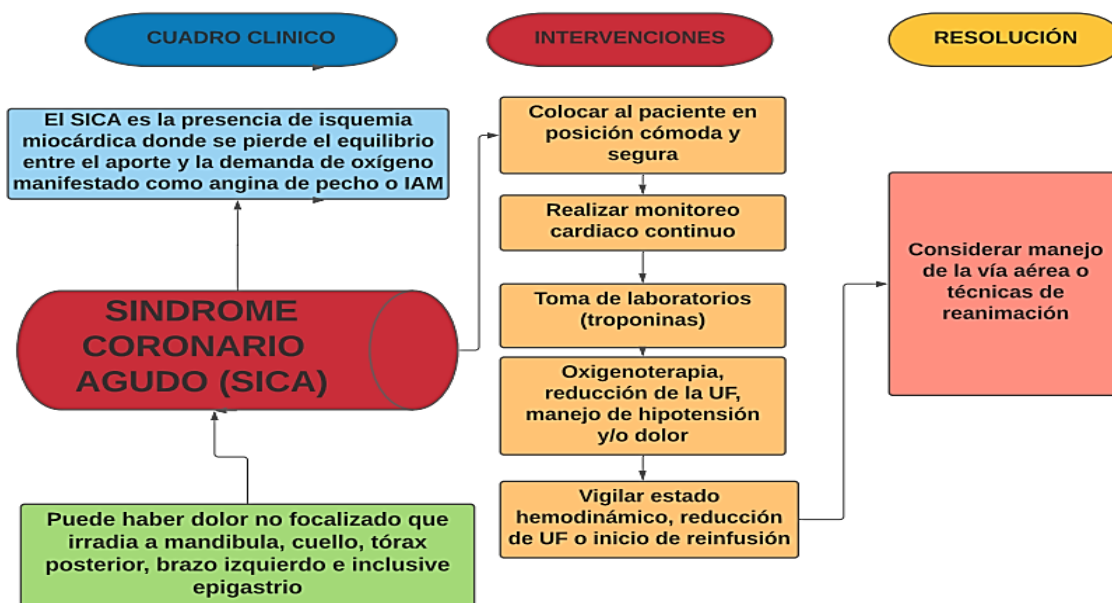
CUADRO CLINICO

INTERVENCIONES

RESOLUCIÓN

El SICA es la presencia de isquemia miocárdica donde se pierde el equilibrio entre el aporte y la demanda de oxígeno manifestado como angina de pecho o IAM

SINDROME CORONARIO AGUDO (SICA)

Puede haber dolor no focalizado que irradia a mandibula, cuello, tórax posterior, brazo izquierdo e inclusive epigastrio

Colocar al paciente en posición cómoda y segura

Realizar monitoreo cardiaco continuo

Toma de laboratorios (troponinas)

Oxigenoterapia, reducción de la UF, manejo de hipotensión y/o dolor

Vigilar estado hemodinámico, reducción de UF o inicio de reinfusión

Considerar manejo de la vía aérea o técnicas de reanimación